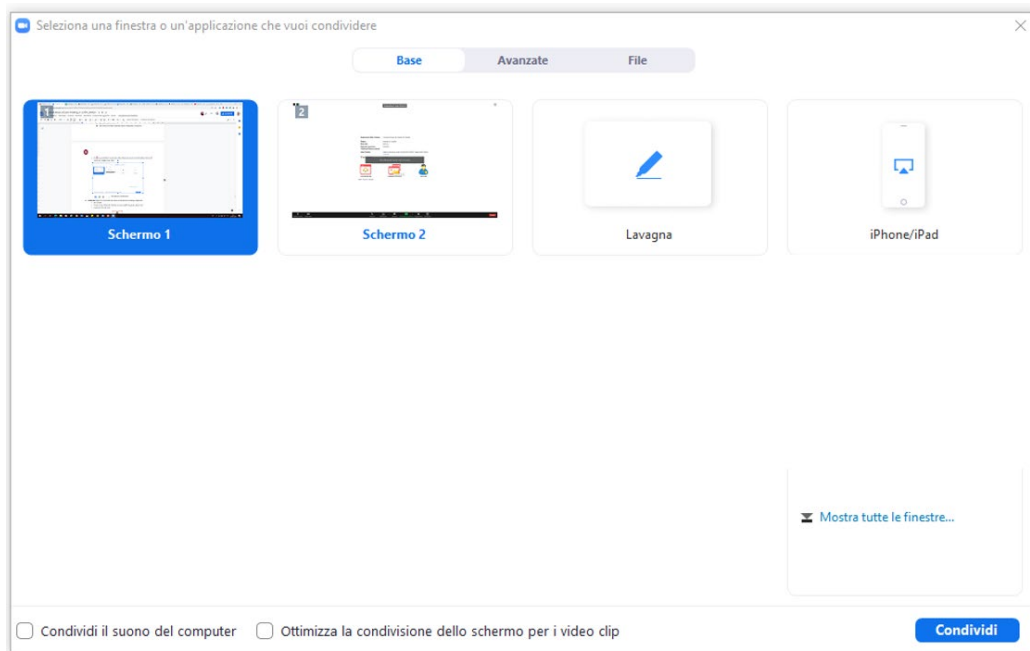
Seleziona una finestra o un'applicazione che vuoi condividere

Base | Avanzate | File

1

Schermo 1

2

Schermo 2

Lavagna

iPhone/iPad

Mostra tutte le finestre...

Condividi il suono del computer

Ottimizza la condivisione dello schermo per i video clip

Condividi